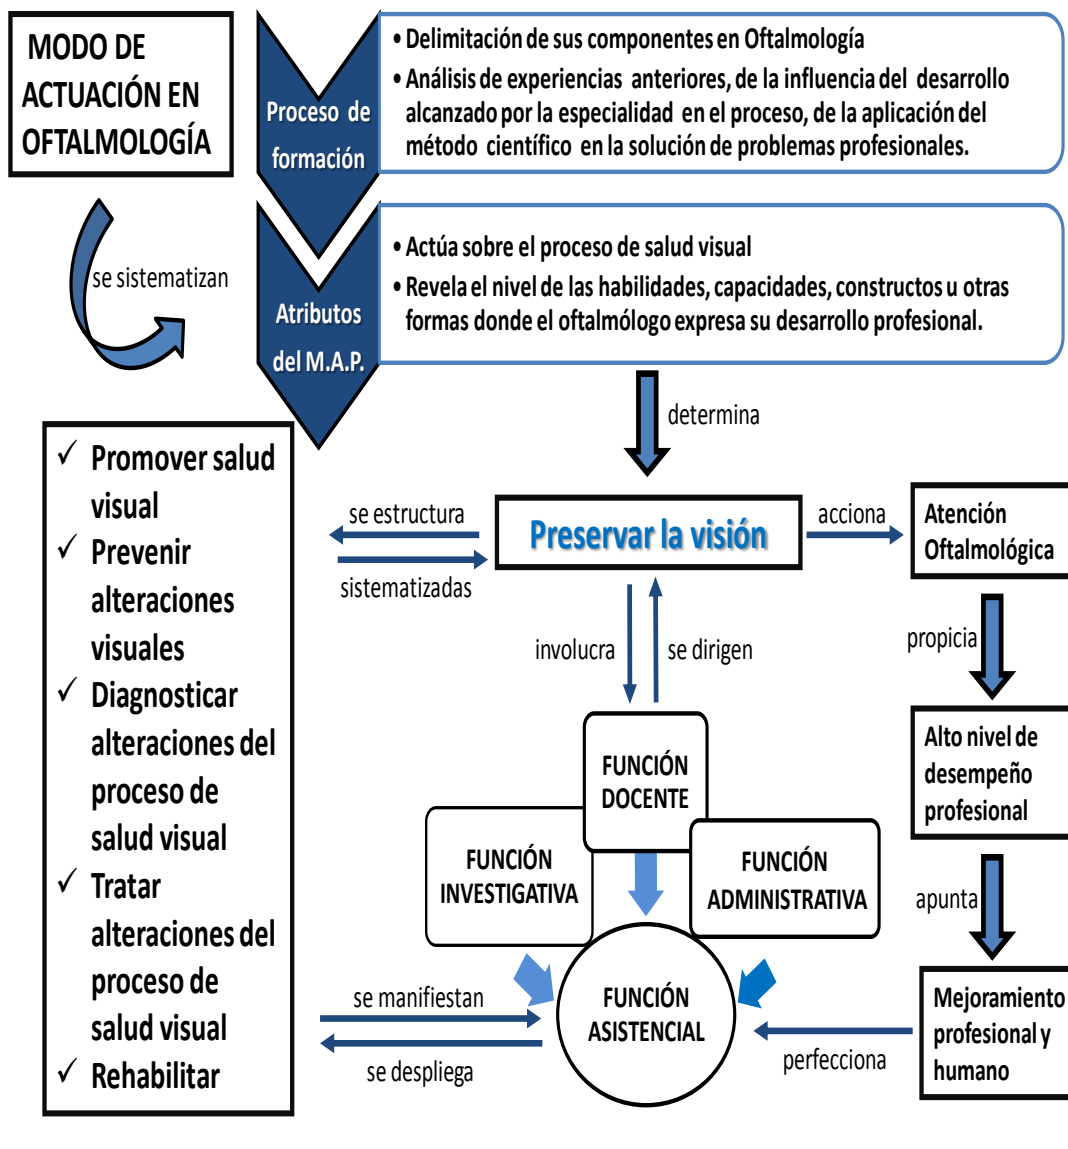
MODO DE ACTUACIÓN EN OFTALMOLOGÍA

Proceso de formación

• Delimitación de sus componentes en Oftalmología
• Análisis de experiencias anteriores, de la influencia del desarrollo alcanzado por la especialidad en el proceso, de la aplicación del método científico en la solución de problemas profesionales.

se sistematizan

Atributos del M.A.P.

• Actúa sobre el proceso de salud visual
• Revela el nivel de las habilidades, capacidades, constructos u otras formas donde el oftalmólogo expresa su desarrollo profesional.

determina

✓ Promover salud visual
✓ Prevenir alteraciones visuales
✓ Diagnosticar alteraciones del proceso de salud visual
✓ Tratar alteraciones del proceso de salud visual
✓ Rehabilitar

se estructura

sistematizadas

Preservar la visión

acciona

Atención Oftalmológica

propicia

Alto nivel de desempeño profesional

apunta

Mejoramiento profesional y humano

involucra

se dirigen

FUNCIÓN DOCENTE

FUNCIÓN INVESTIGATIVA

FUNCIÓN ADMINISTRATIVA

FUNCIÓN ASISTENCIAL

se manifiestan

se despliega

perfecciona